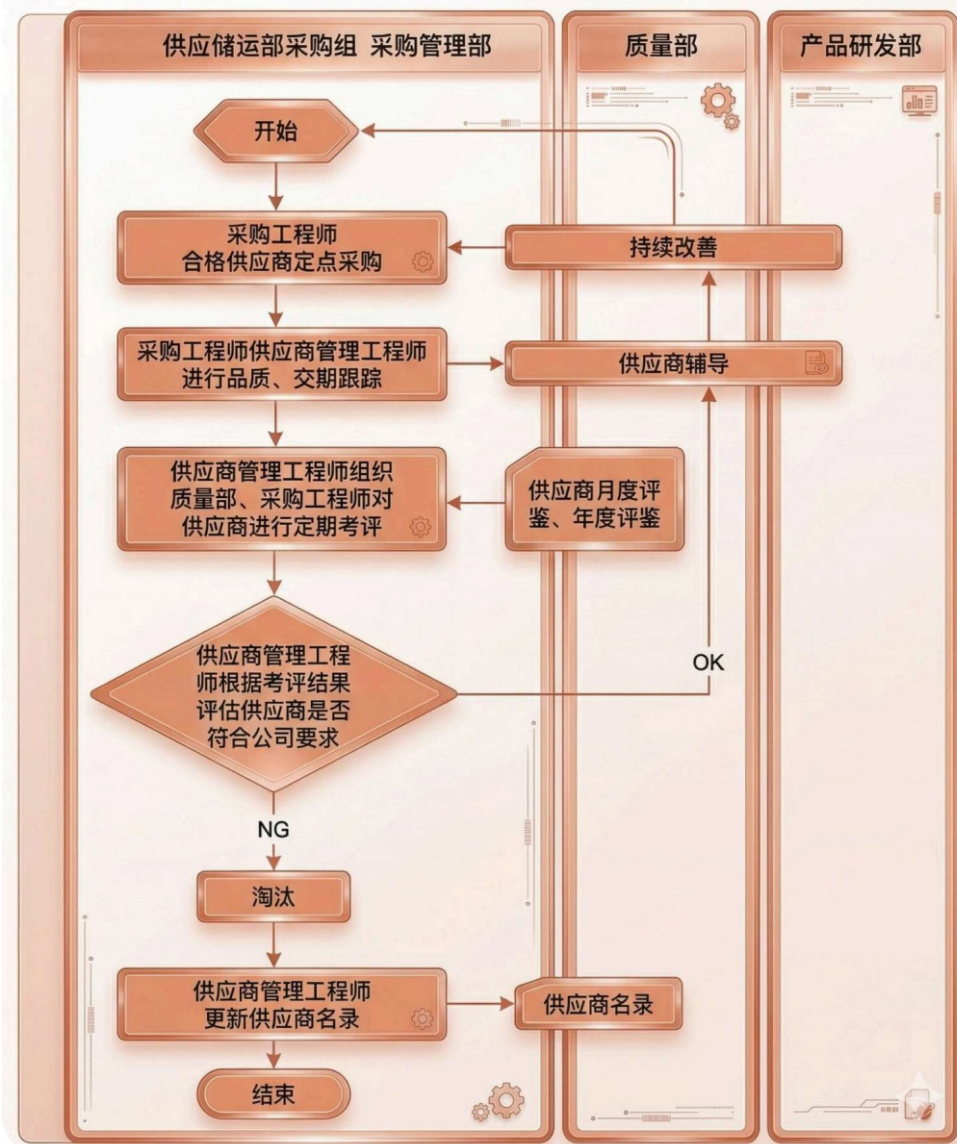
供应储运部采购组 采购管理部

质量部

产品研发部

开始

采购工程师
合格供应商定点采购

持续改善

采购工程师供应商管理工程师
进行品质、交期跟踪

供应商辅导

供应商管理工程师组织
质量部、采购工程师对
供应商进行定期考评

供应商月度评
鉴、年度评鉴

供应商管理工程
师根据考评结果
评估供应商是否
符合公司要求

OK

NG

淘汰

供应商管理工程师
更新供应商名录

供应商名录

结束